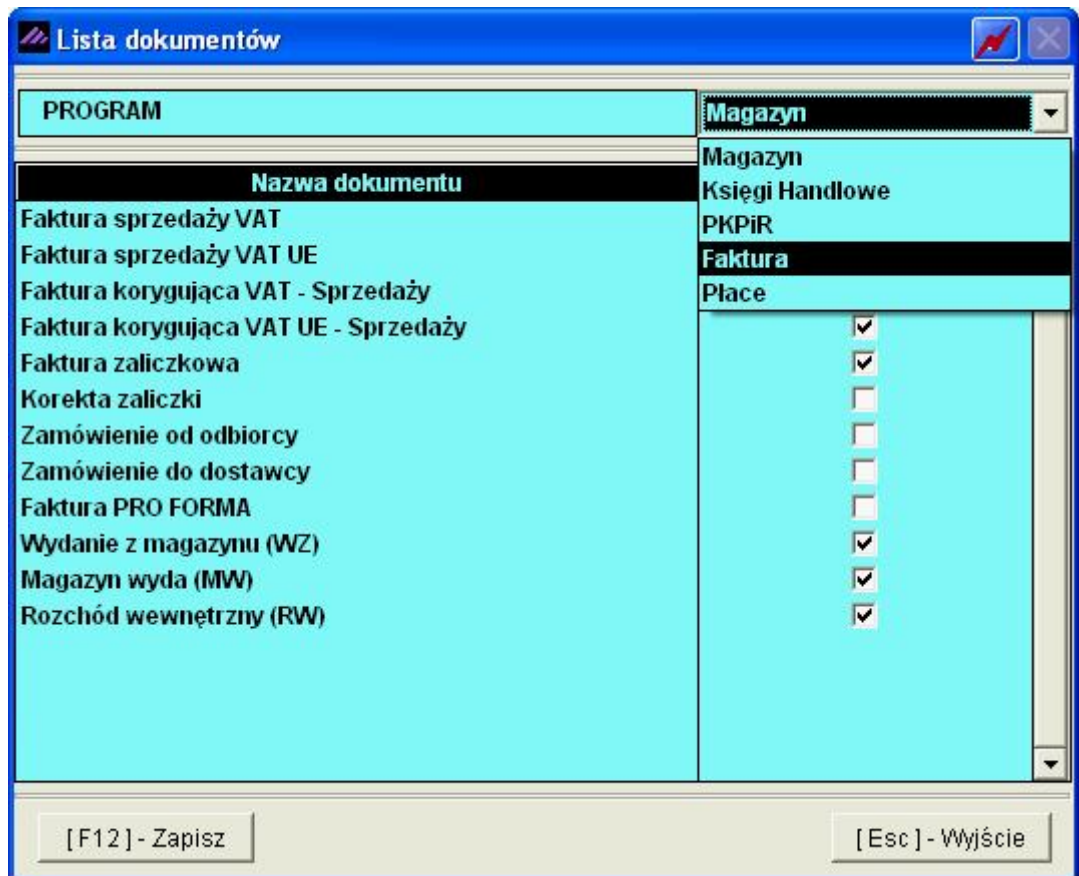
Lista dokumentów

PROGRAM

Magazyn

Magazyn
Księgi Handlowe
PKPiR
Faktura
Płace

Nazwa dokumentu
Faktura sprzedaży VAT
Faktura sprzedaży VAT UE
Faktura korygująca VAT - Sprzedaży
Faktura korygująca VAT UE - Sprzedaży
Faktura zaliczkowa
Korekta zaliczki
Zamówienie od odbiorcy
Zamówienie do dostawcy
Faktura PRO FORMA
Wydanie z magazynu (WZ)
Magazyn wyda (MW)
Rozchód wewnętrzny (RW)

[F12] - Zapisz

[Esc] - Wyjście